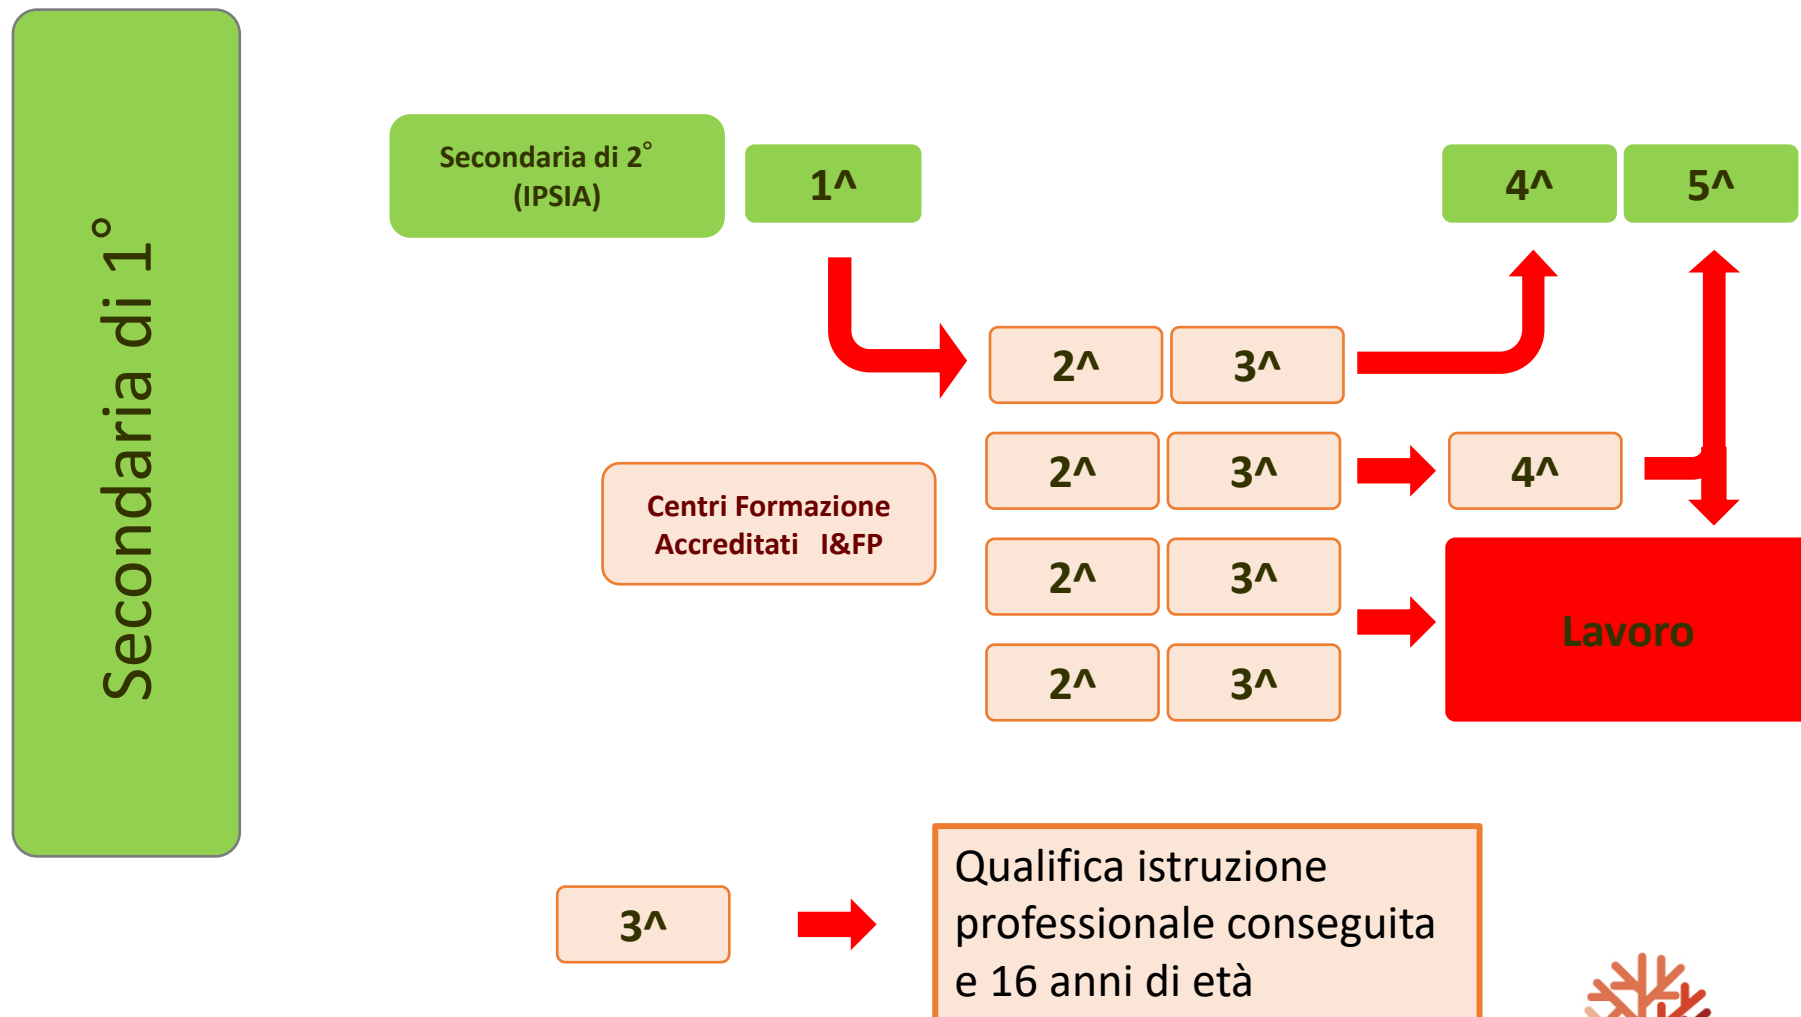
Secondaria di 1°

Secondaria di 2°
(IPSIA)

1^

4^

5^

2^

3^

2^

3^

4^

Centri Formazione
Accreditati I&FP

2^

3^

Lavoro

2^

3^

3^

Qualifica istruzione professionale conseguita e 16 anni di età